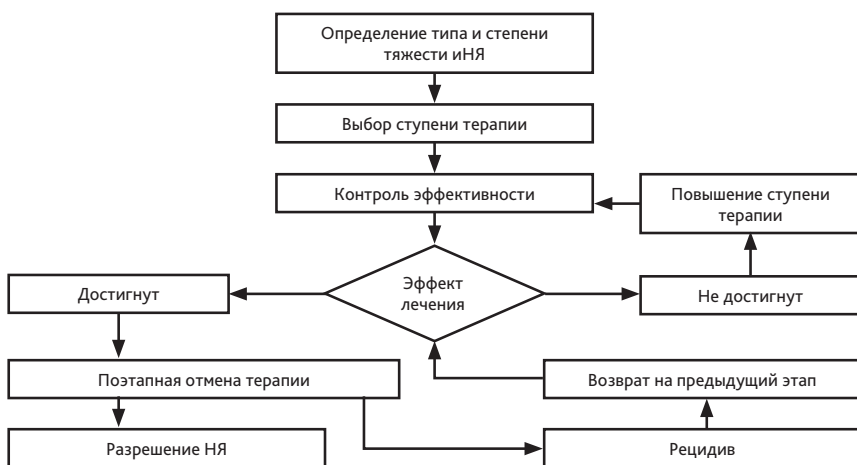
Определение типа и степени тяжести иНЯ

Выбор ступени терапии

Контроль эффективности

Повышение ступени терапии

Эффект лечения

Достигнут

Не достигнут

Поэтапная отмена терапии

Возврат на предыдущий этап

Разрешение НЯ

Рецидив